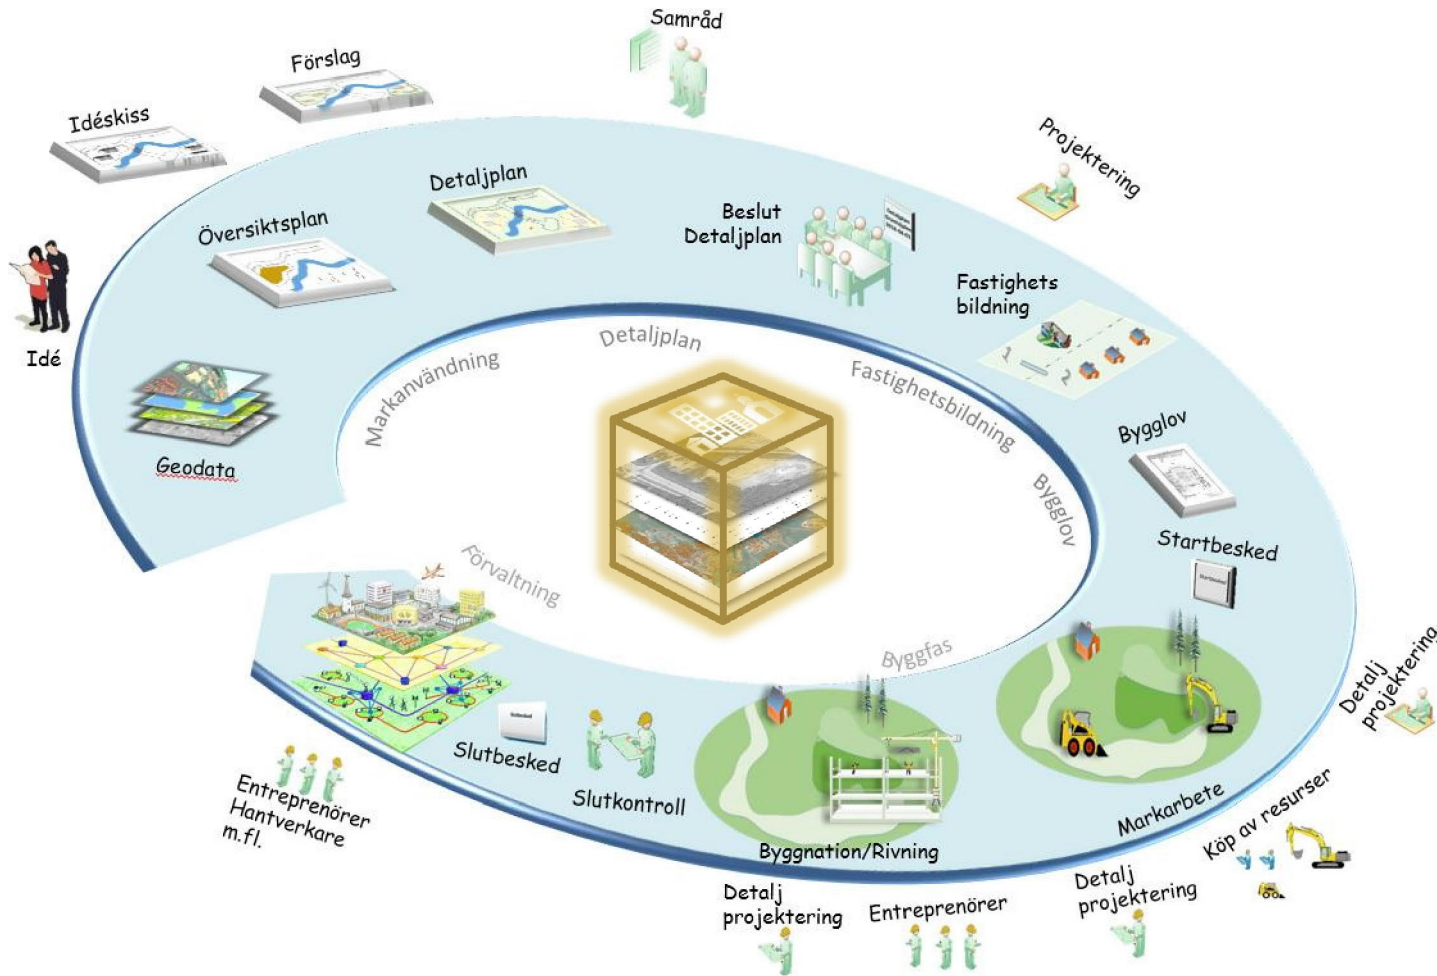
Samråd

Förslag

Idéskiss

Projektering

Detaljplan

Beslut Detaljplan

Översiktsplan

Fastighets bildning

Idé

Detaljplan

Markanvändning

Fastighetsbildning

Geodata

Bygglov

Bygglov

Startbesked

Förvaltning

Byggfas

Detalj projektering

Slutbesked

Slutkontroll

Entreprenörer Hantverkare m.fl.

Markarbete

Köp av resurser

Byggnation/Rivning

Detalj projektering

Entreprenörer

Detalj projektering